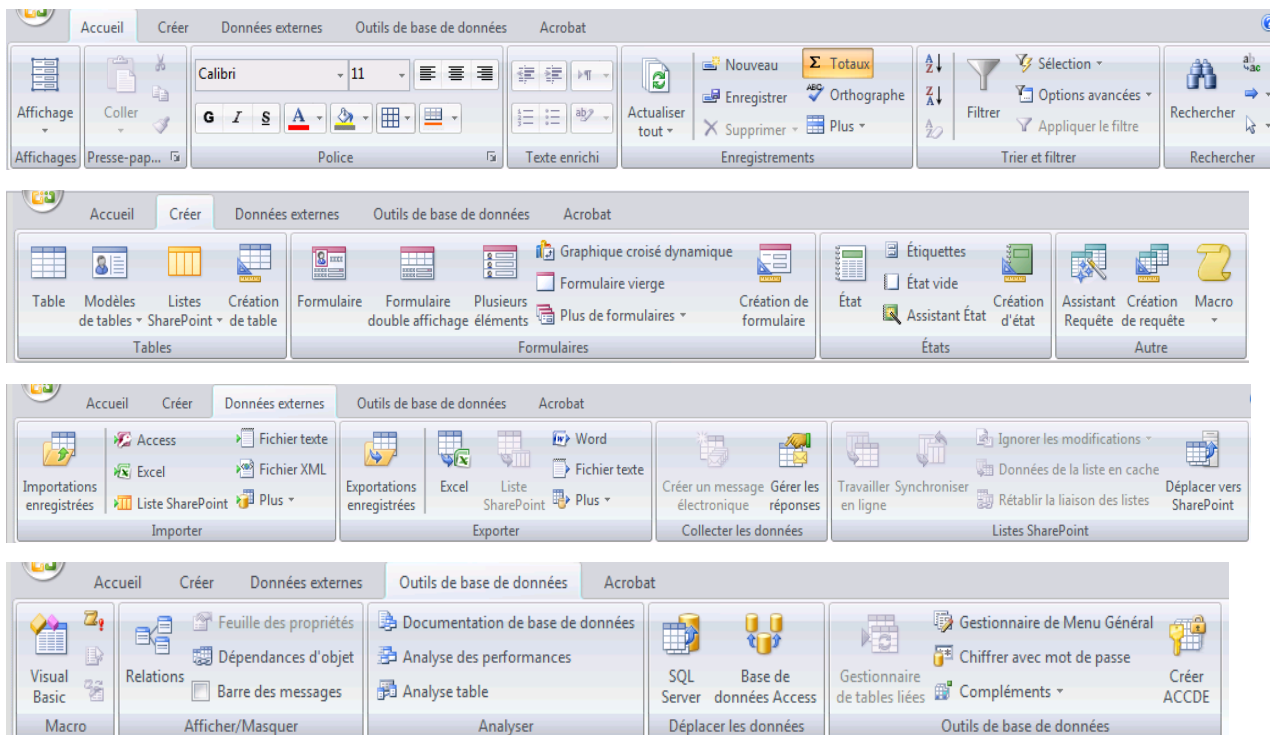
Accueil Créer Données externes Outils de base de données Acrobat

Affichage
Affichages

Coller
Presse-pap...

Calibri 11
G I S A
Police

Texte enrichi

Actualiser tout
Nouveau
Enregistrer
Supprimer
Σ Totaux
Orthographe
Plus
Enregistrements

Filtrer
Sélection
Options avancées
Appliquer le filtre
Trier et filtrer

Rechercher
Rechercher

Accueil Créer Données externes Outils de base de données Acrobat

Table
Modèles de tables
Listes SharePoint
Création de table
Tables

Formulaire
Formulaire double affichage
Plusieurs éléments
Graphique croisé dynamique
Formulaire vierge
Plus de formulaires
Création de formulaire
Formulaires

État
Étiquettes
État vide
Assistant État
Création d'état
États

Assistant Requête
Création de requête
Macro
Autre

Accueil Créer Données externes Outils de base de données Acrobat

Importations enregistrées
Access
Excel
Liste SharePoint
Fichier texte
Fichier XML
Plus
Importer

Exportations enregistrées
Excel
Liste SharePoint
Word
Fichier texte
Plus
Exporter

Créer un message électronique
Gérer les réponses
Collecter les données

Travailler en ligne
Synchroniser
Ignorer les modifications
Données de la liste en cache
Rétablir la liaison des listes
Déplacer vers SharePoint
Listes SharePoint

Accueil Créer Données externes Outils de base de données Acrobat

Visual Basic
Macro

Relations
Feuille des propriétés
Dépendances d'objet
Barre des messages
Afficher/Masquer

Documentation de base de données
Analyse des performances
Analyse table
Analyser

SQL Server
Base de données Access
Déplacer les données

Gestionnaire de tables liées
Gestionnaire de Menu Général
Chiffrer avec mot de passe
Compléments
Créer ACCDE
Outils de base de données